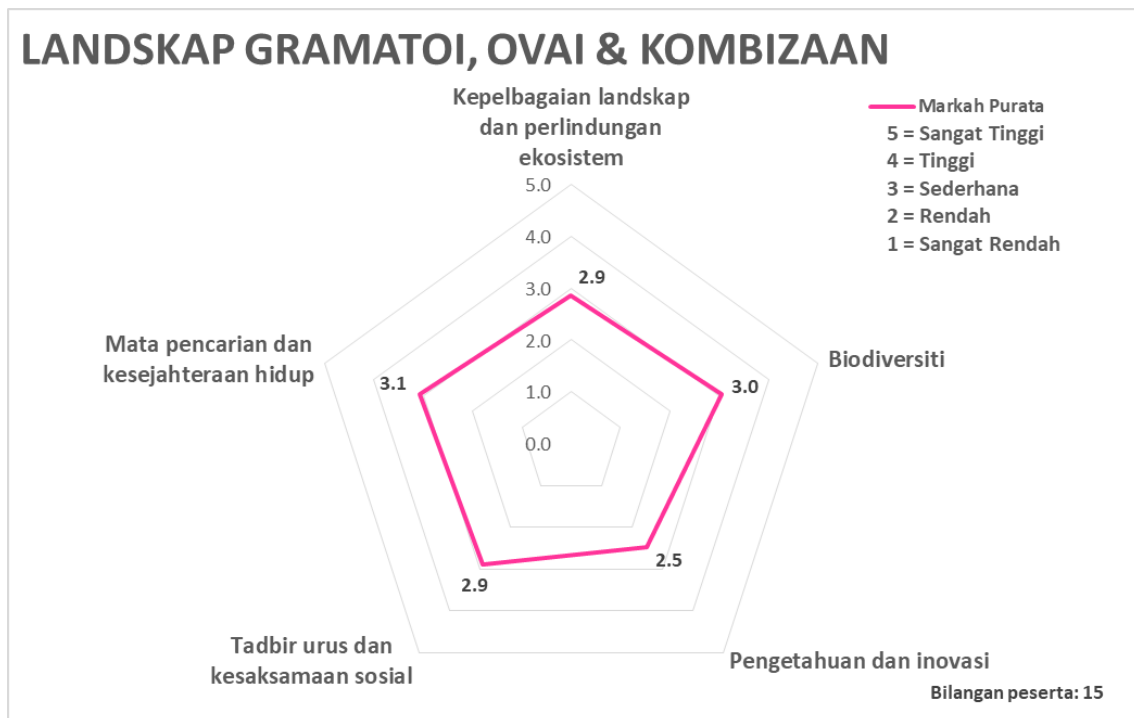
LANDSKAP GRAMATOI, OVAI & KOMBIZAAN

Kepelbagaian landskap dan perlindungan ekosistem

Markah Purata
5 = Sangat Tinggi
4 = Tinggi
3 = Sederhana
2 = Rendah
1 = Sangat Rendah

5.0
4.0
3.0
2.0
1.0
0.0

2.9

Mata pencarian dan kesejahteraan hidup

3.1

Biodiversiti

3.0

2.5

2.9

Tadbir urus dan kesaksamaan sosial

Pengetahuan dan inovasi

Bilangan peserta: 15